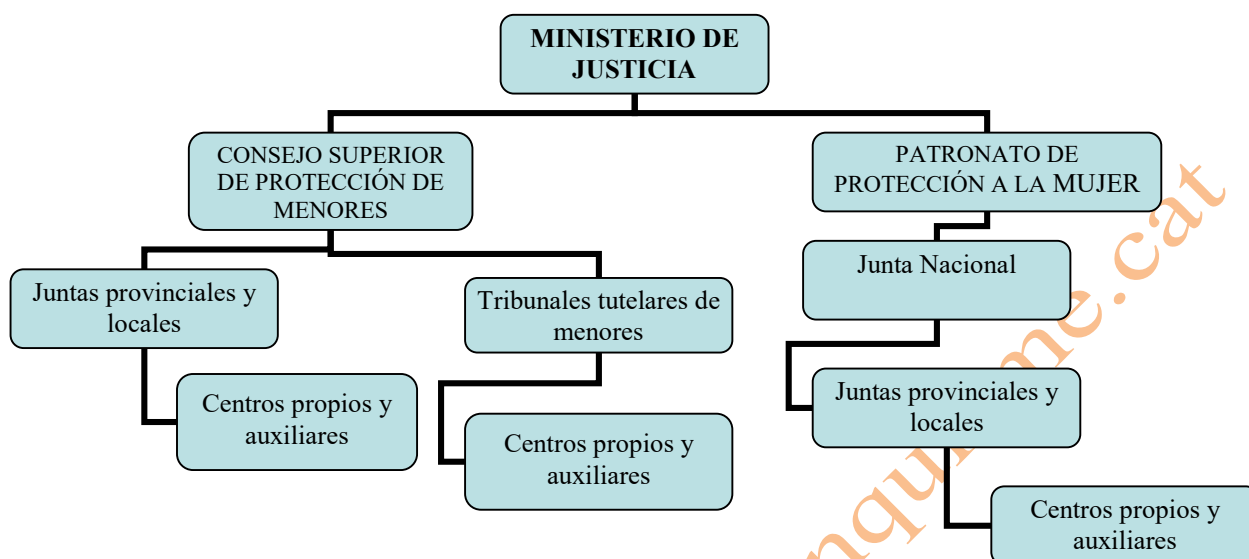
MINISTERIO DE JUSTICIA

CONSEJO SUPERIOR DE PROTECCIÓN DE MENORES

PATRONATO DE PROTECCIÓN A LA MUJER

Juntas provinciales y locales

Tribunales tutelares de menores

Junta Nacional

Centros propios y auxiliares

Centros propios y auxiliares

Juntas provinciales y locales

Centros propios y auxiliares

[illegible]nqu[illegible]me.cat